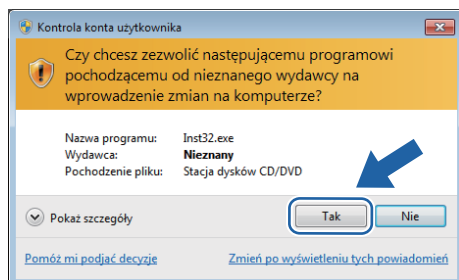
Kontrola konta użytkownika

Czy chcesz zezwolić następującemu programowi pochodzącemu od nieznanego wydawcy na wprowadzenie zmian na komputerze?

| | |
|---|---|
| Nazwa programu: | Inst32.exe |
| Wydawca: | Nieznany |
| Pochodzenie pliku: | Stacja dysków CD/DVD |

Pokaż szczegóły

Tak

Nie

Pomóż mi podjąć decyzję

Zmień po wyświetleniu tych powiadomień